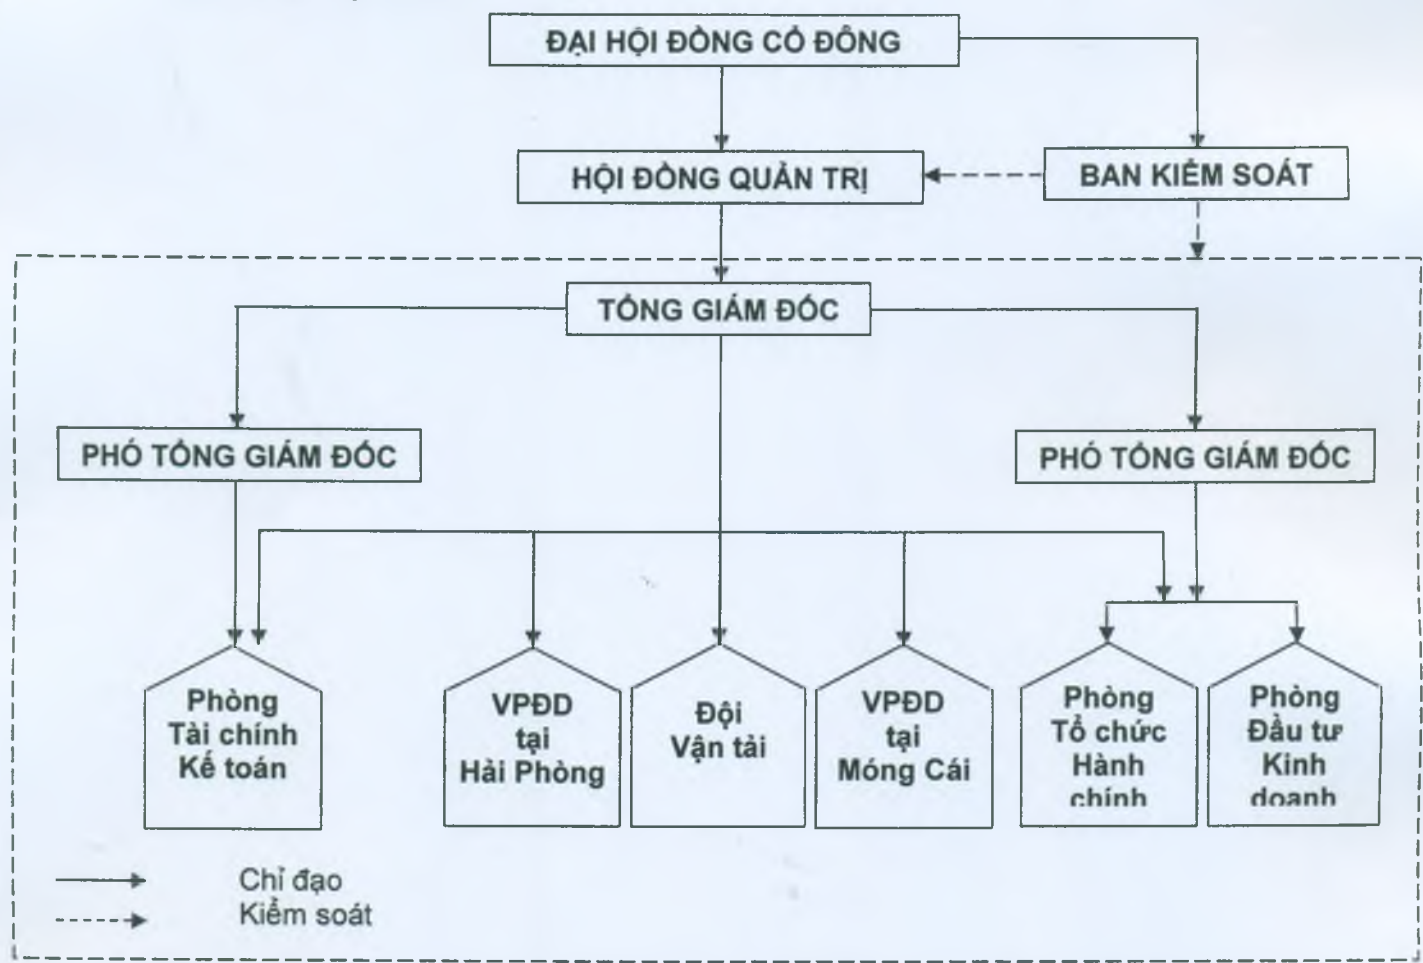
ĐẠI HỘI ĐỒNG CỔ ĐÔNG

HỘI ĐỒNG QUẢN TRỊ

BAN KIỂM SOÁT

TỔNG GIÁM ĐỐC

PHÓ TỔNG GIÁM ĐỐC

PHÓ TỔNG GIÁM ĐỐC

Phòng Tài chính Kế toán

VPĐD tại Hải Phòng

Đội Vận tải

VPĐD tại Móng Cái

Phòng Tổ chức Hành chính

Phòng Đầu tư Kinh doanh

Chỉ đạo

Kiểm soát